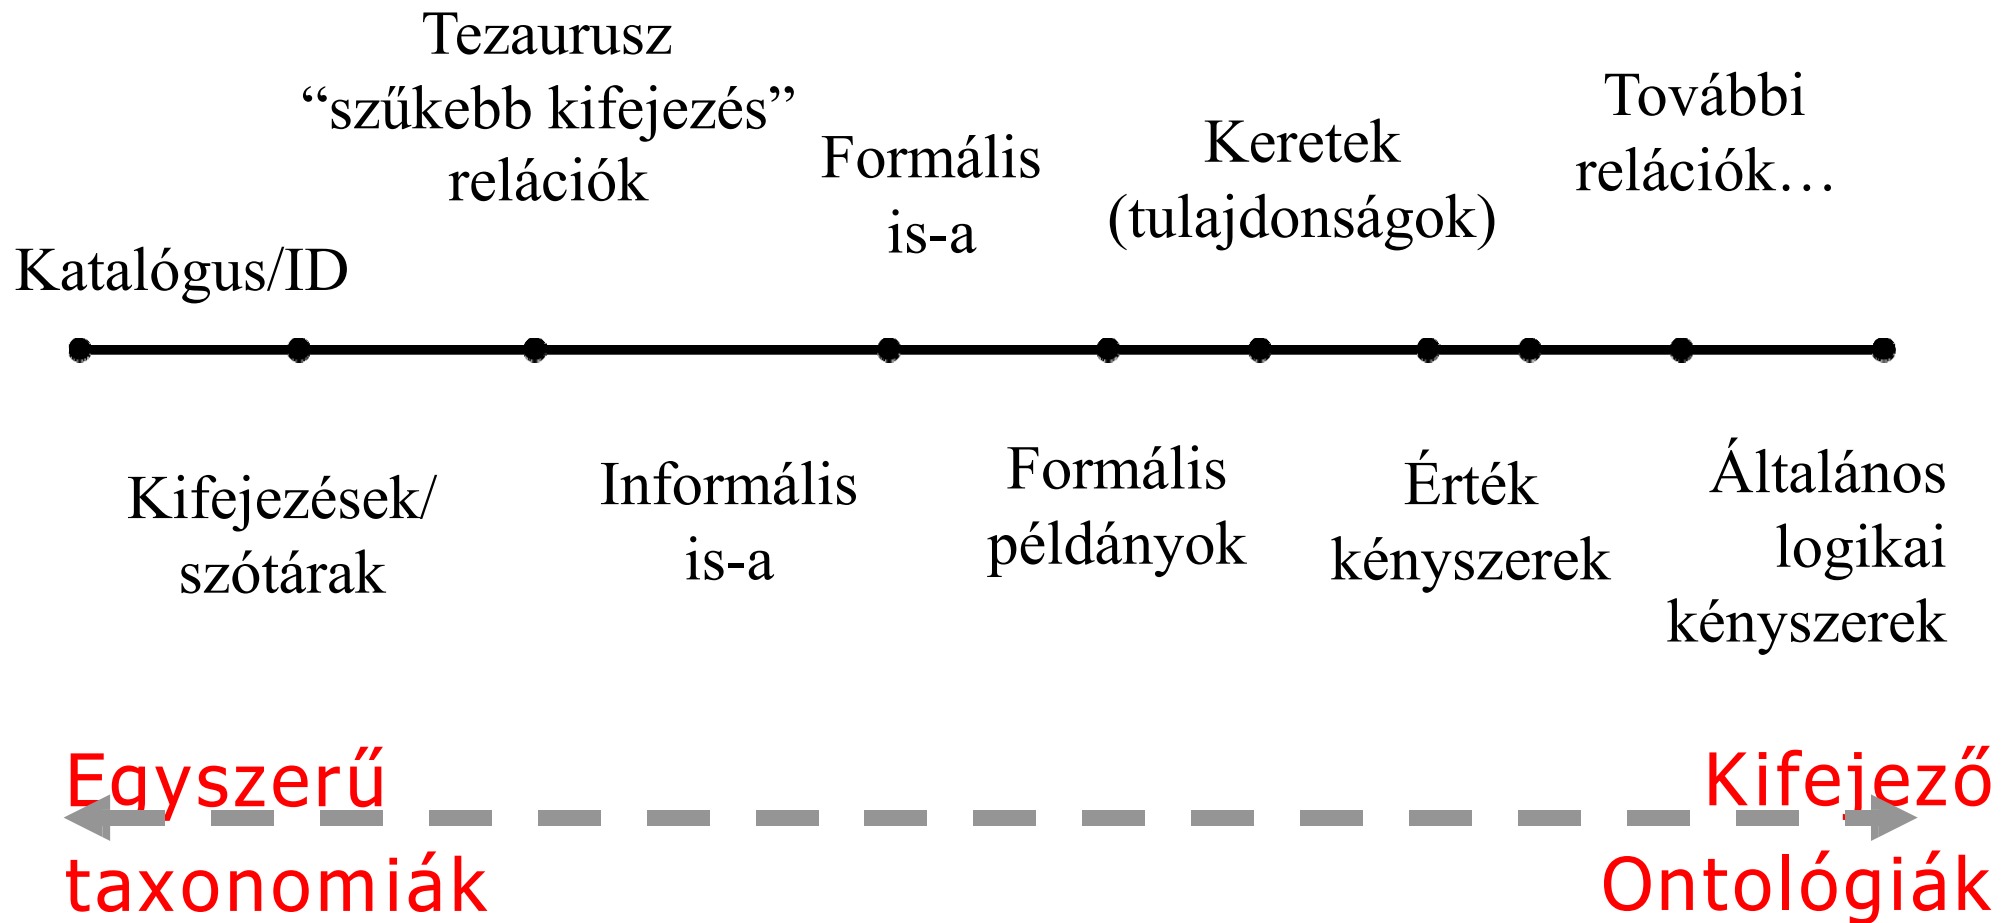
Tezaurusz
“szűkebb kifejezés” relációk

Formális is-a

Keretek (tulajdonságok)

További relációk…

Katalógus/ID

Kifejezések/ szótárak

Informális is-a

Formális példányok

Érték kényszerek

Általános logikai kényszerek

Egyszerű taxonomiák

Kifejező Ontológiák